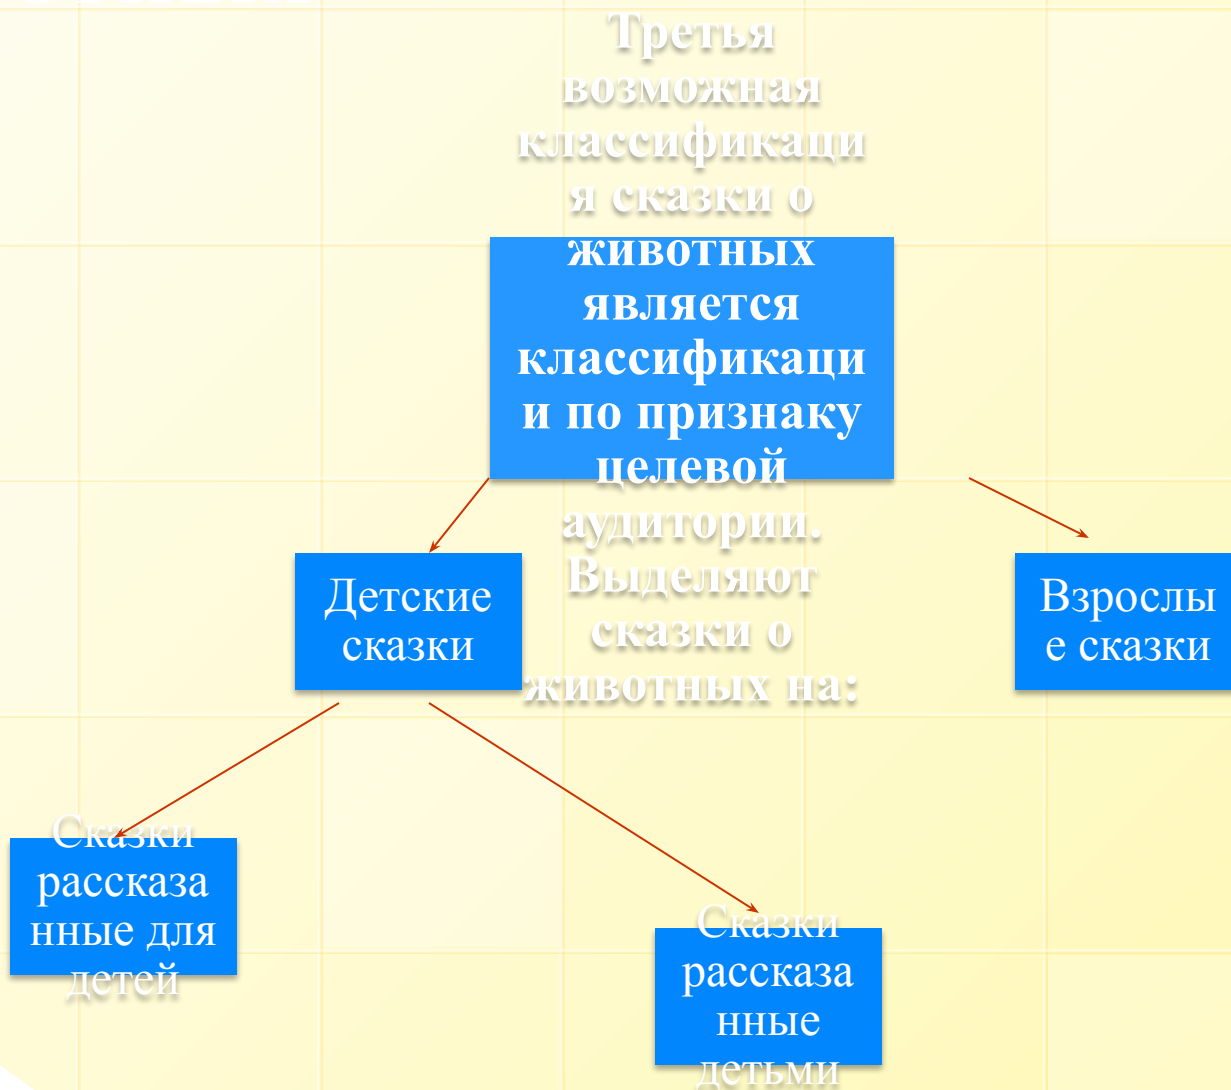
Третья возможная классификация сказки о животных является классификации по признаку целевой аудитории. Выделяют сказки о животных на:

Детские сказки

Взрослые сказки

Сказки рассказанные для детей

Сказки рассказанные детьми